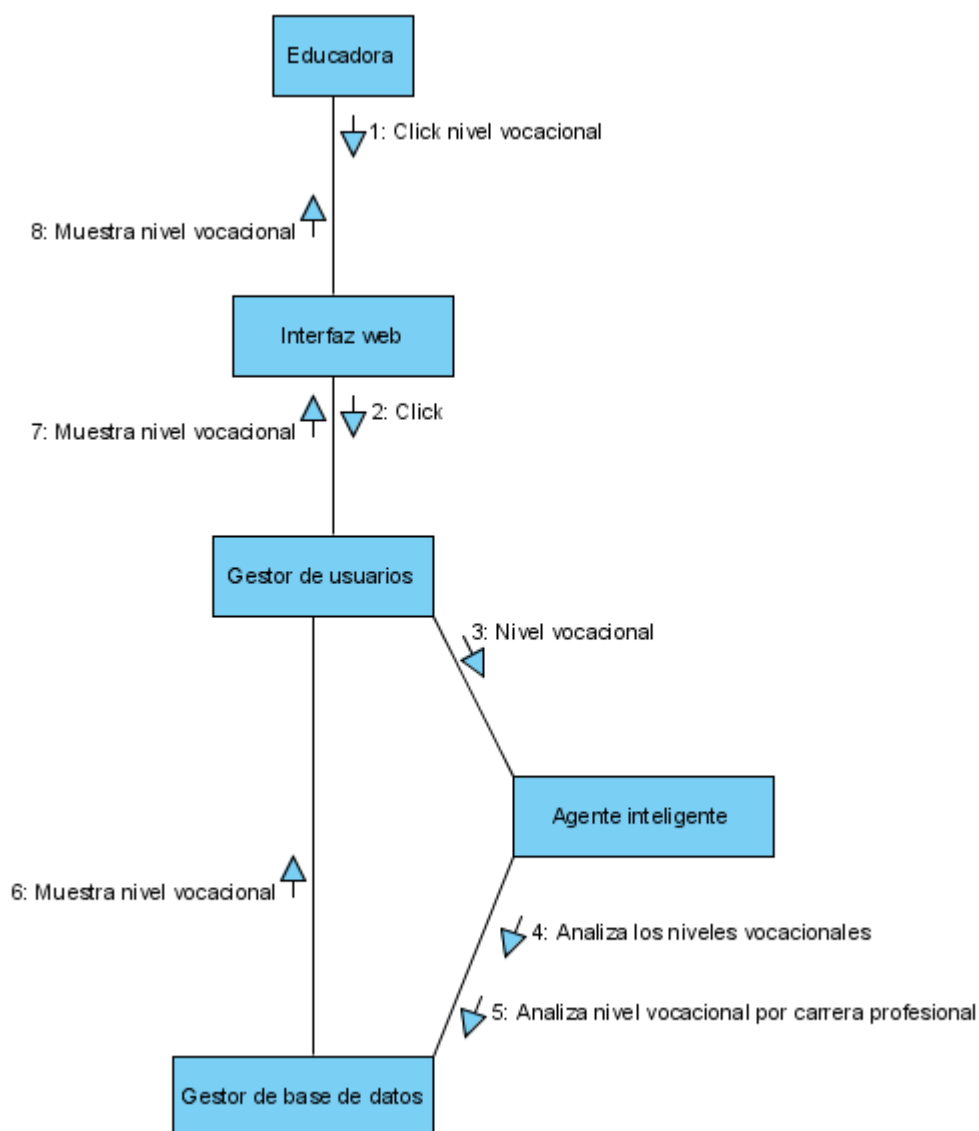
Educadora

1: Click nivel vocacional

8: Muestra nivel vocacional

Interfaz web

7: Muestra nivel vocacional

2: Click

Gestor de usuarios

3: Nivel vocacional

Agente inteligente

6: Muestra nivel vocacional

4: Analiza los niveles vocacionales

5: Analiza nivel vocacional por carrera profesional

Gestor de base de datos